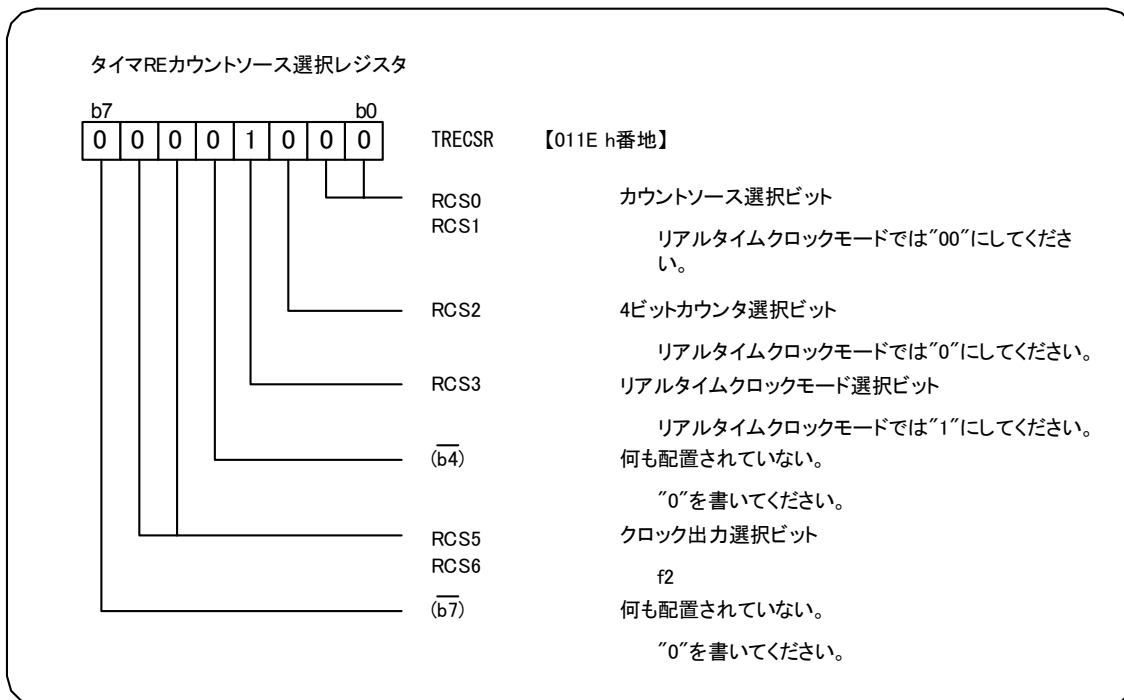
タイマREカウントソース選択レジスタ

b7 b0

| 0 | 0 | 0 | 0 | 1 | 0 | 0 | 0 |
|---|---|---|---|---|---|---|---|

TRECSR 【011E h番地】

RCS0 RCS1 カウントソース選択ビット
リアルタイムクロックモードでは”00”にしてください。

RCS2 4ビットカウンタ選択ビット
リアルタイムクロックモードでは”0”にしてください。

RCS3 リアルタイムクロックモード選択ビット
リアルタイムクロックモードでは”1”にしてください。

$(\overline{b4})$ 何も配置されていない。
”0”を書いてください。

RCS5 RCS6 クロック出力選択ビット
f2

$(\overline{b7})$ 何も配置されていない。
”0”を書いてください。